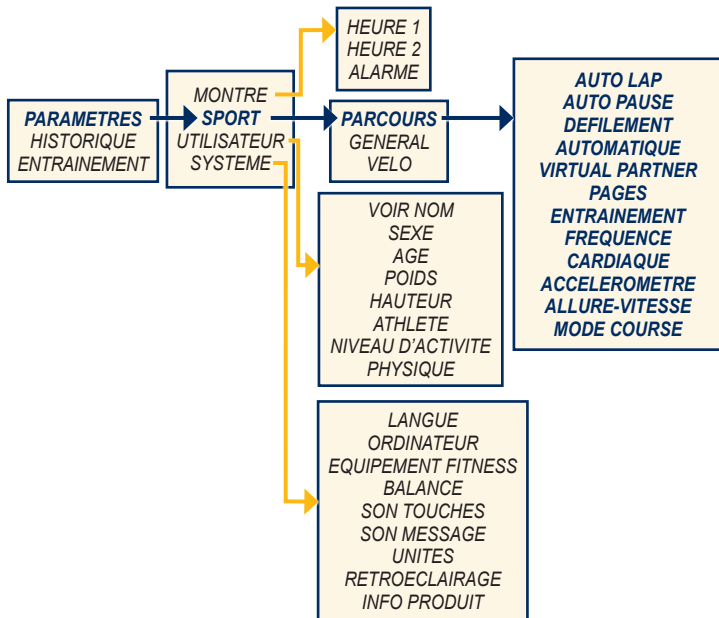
PARAMETRES
HISTORIQUE
ENTRAINEMENT

MONTRE
SPORT
UTILISATEUR
SYSTEME

HEURE 1
HEURE 2
ALARME

PARCOURS
GENERAL
VELO

AUTO LAP
AUTO PAUSE
DEFILEMENT
AUTOMATIQUE
VIRTUAL PARTNER
PAGES
ENTRAINEMENT
FREQUENCE
CARDIAQUE
ACCELEROMETRE
ALLURE-VITESSE
MODE COURSE

VOIR NOM
SEXE
AGE
POIDS
HAUTEUR
ATHLETE
NIVEAU D'ACTIVITE
PHYSIQUE

LANGUE
ORDINATEUR
EQUIPEMENT FITNESS
BALANCE
SON TOUCHES
SON MESSAGE
UNITES
RETROECLAIRAGE
INFO PRODUIT